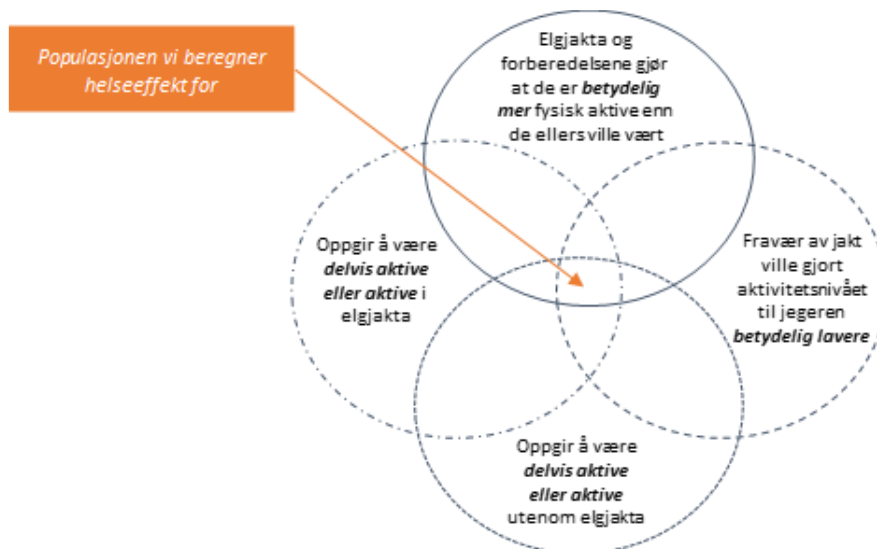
Populasjonen vi beregner helseeffekt for

Elgjakta og forberedelsene gjør at de er ***betydelig mer*** fysisk aktive enn de ellers ville vært

Oppgir å være ***delvis aktive eller aktive*** i elgjakta

Fravær av jakt ville gjort aktivitetsnivået til jegeren ***betydelig lavere***

Oppgir å være ***delvis aktive eller aktive*** utenom elgjakta